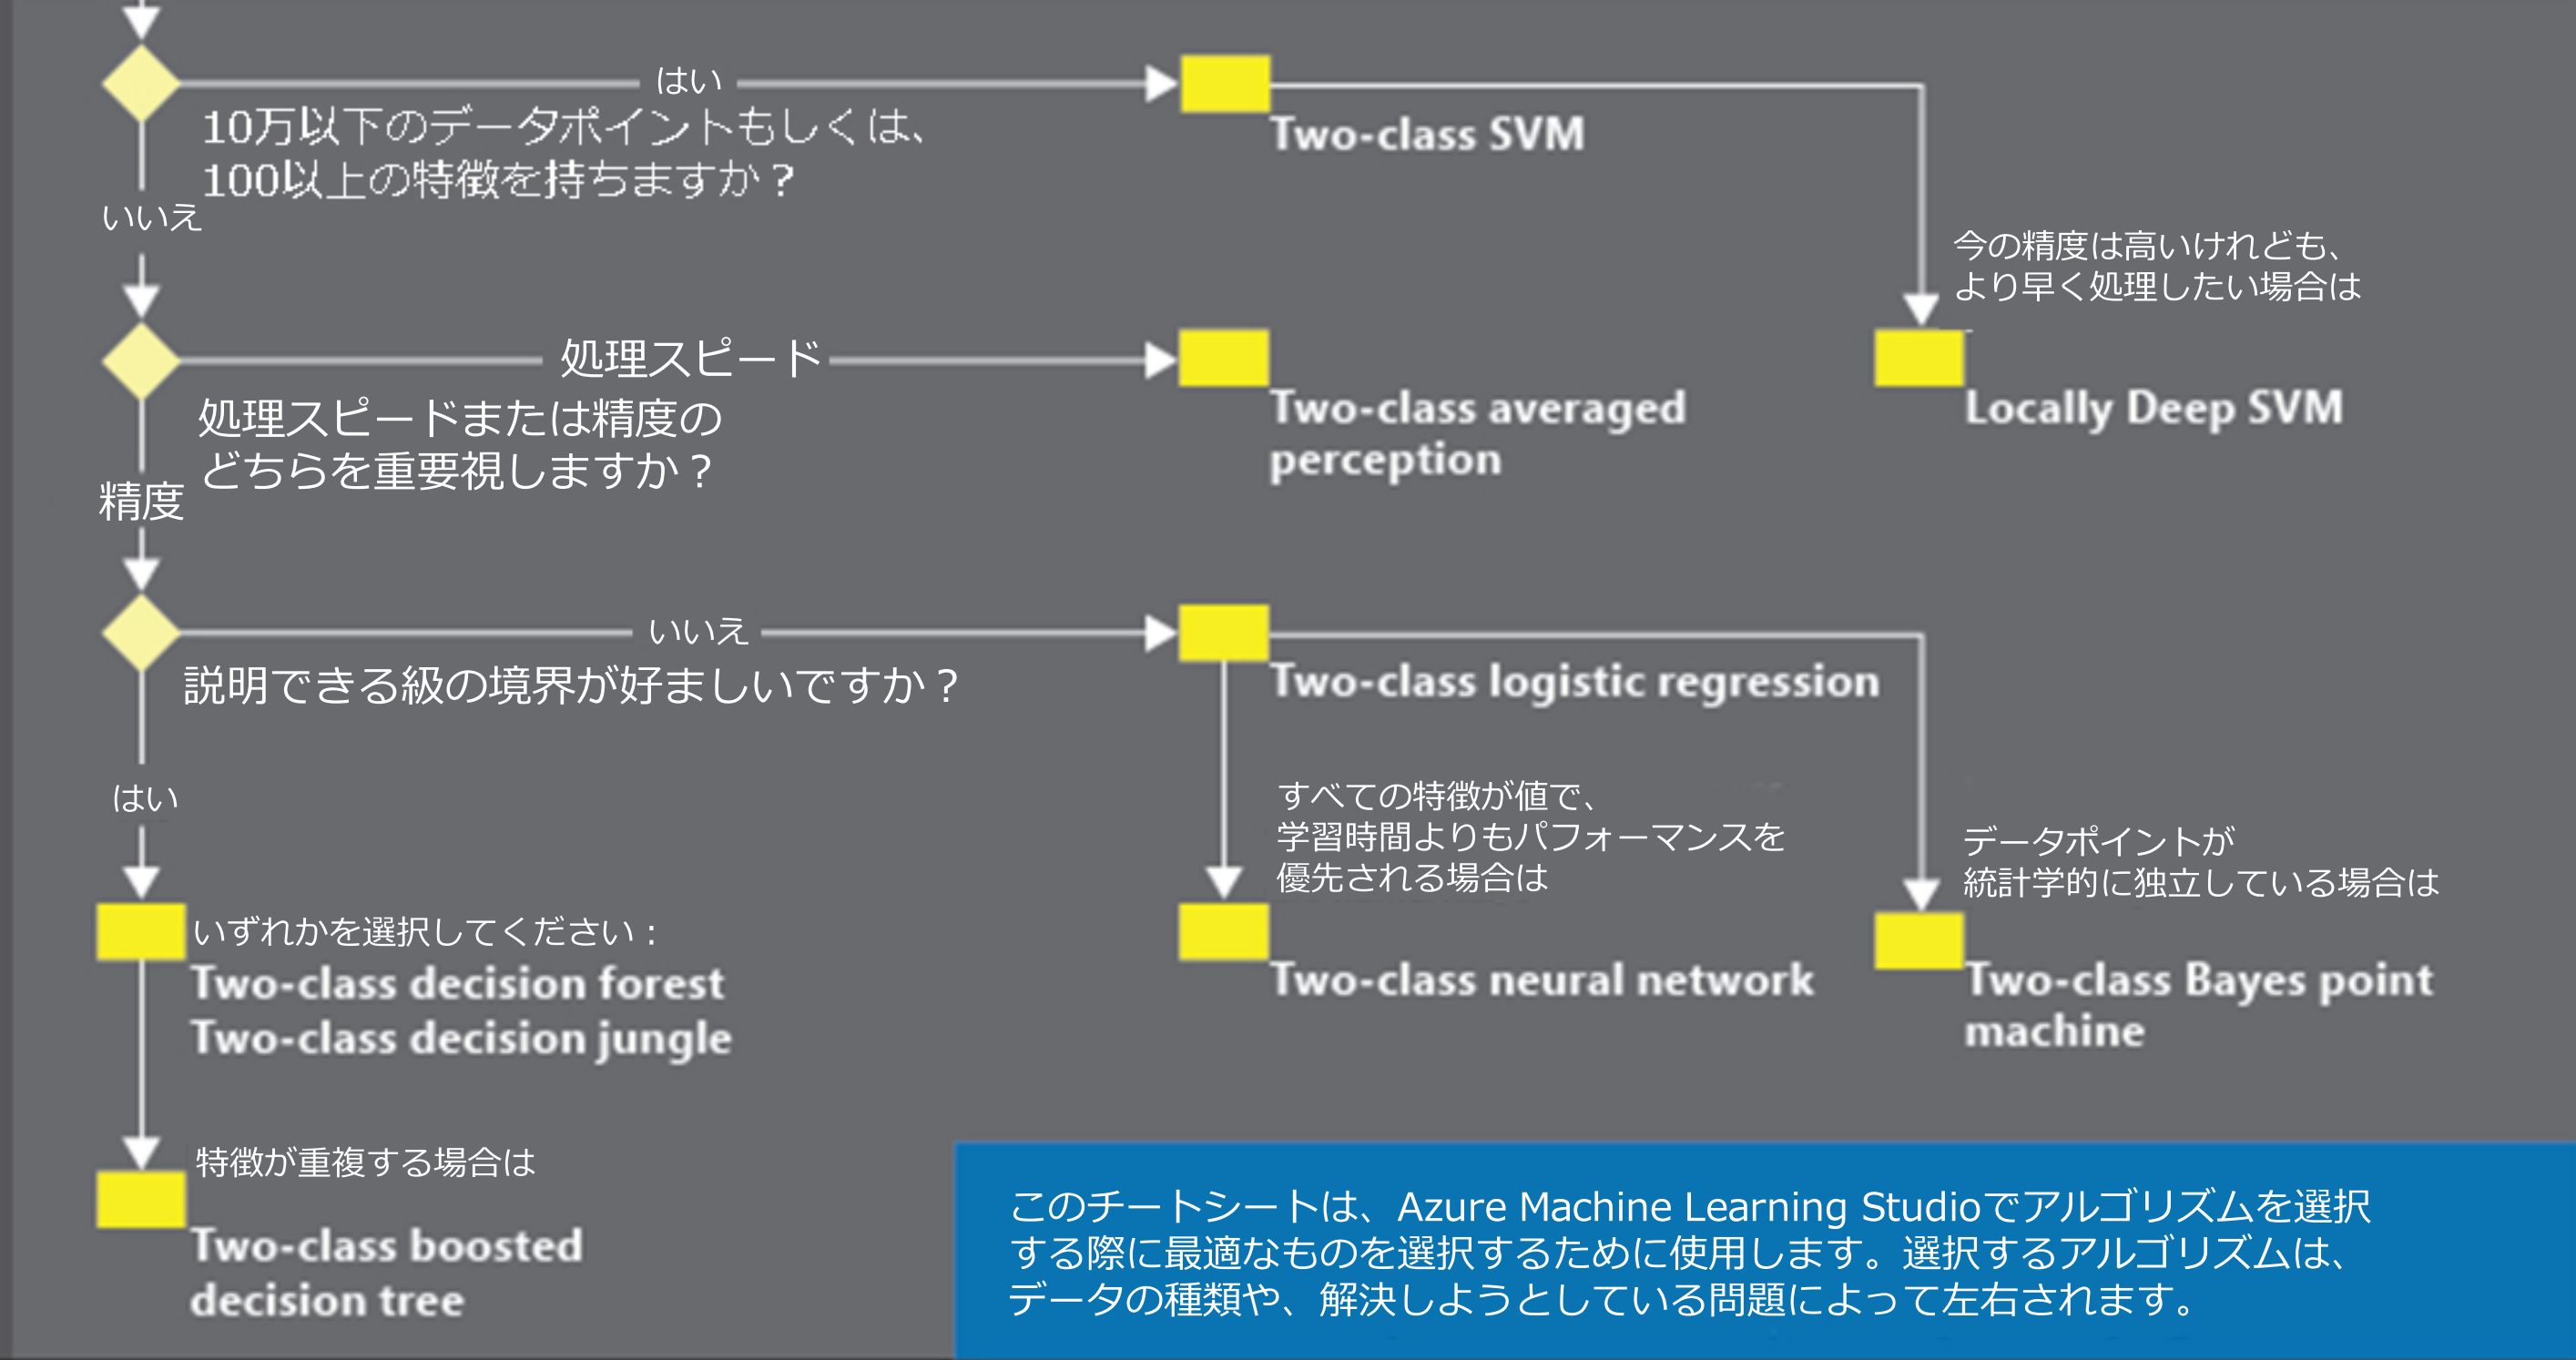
はい

10万以下のデータポイントもしくは、100以上の特徴を持ちますか？

いいえ

Two-class SVM

今の精度は高いけれども、より早く処理したい場合は

Locally Deep SVM

処理スピード

処理スピードまたは精度のどちらを重要視しますか？

精度

Two-class averaged perception

いいえ

説明できる級の境界が好ましいですか？

はい

Two-class logistic regression

すべての特徴が値で、学習時間よりもパフォーマンスを優先される場合は

データポイントが統計学的に独立している場合は

いずれかを選択してください：
Two-class decision forest
Two-class decision jungle

Two-class neural network

Two-class Bayes point machine

特徴が重複する場合は

Two-class boosted decision tree

このチートシートは、Azure Machine Learning Studioでアルゴリズムを選択する際に最適なものを選択するために使用します。選択するアルゴリズムは、データの種類や、解決しようとしている問題によって左右されます。